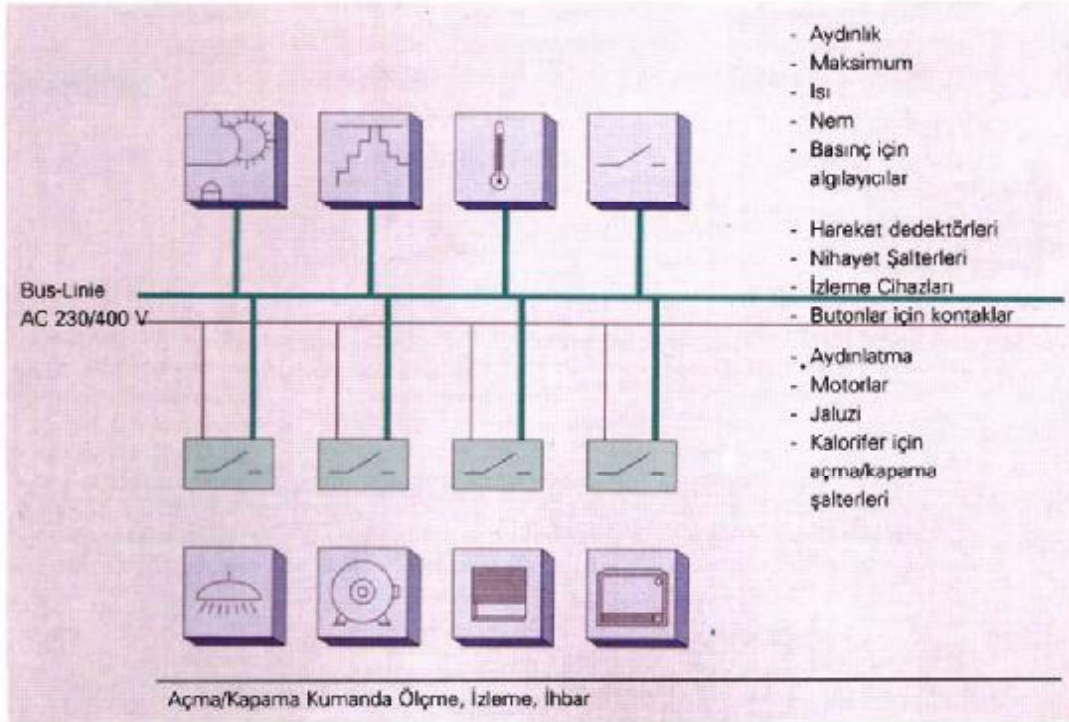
- Aydınlık
- Maksimum
- Isı
- Nem
- Basınç için algılayıcılar

- Hareket dedektörleri
- Nihayet Şalterleri
- İzleme Cihazları
- Butonlar için kontaklar

Bus-Linie
AC 230/400 V

- Aydınlatma
- Motorlar
- Jaluzi
- Kalorifer için açma/kapama şalterleri

Açma/Kapama Kumanda Ölçme, İzleme, İhbar